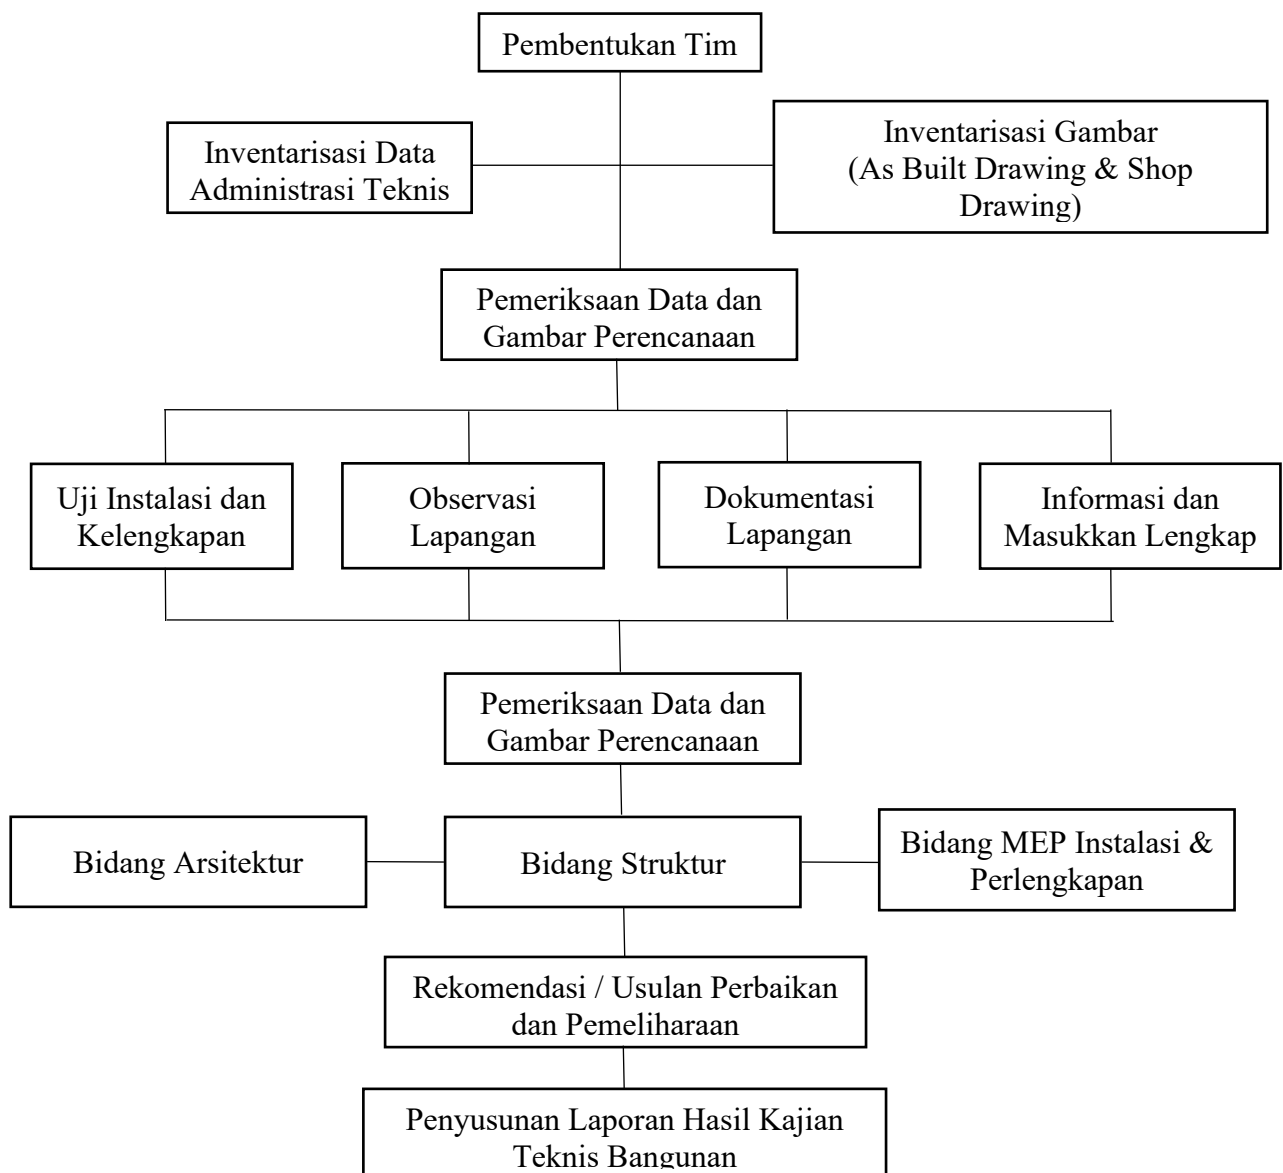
Pembentukan Tim

Inventarisasi Data Administrasi Teknis

Inventarisasi Gambar (As Built Drawing & Shop Drawing)

Pemeriksaan Data dan Gambar Perencanaan

Uji Instalasi dan Kelengkapan

Observasi Lapangan

Dokumentasi Lapangan

Informasi dan Masukkan Lengkap

Pemeriksaan Data dan Gambar Perencanaan

Bidang Arsitektur

Bidang Struktur

Bidang MEP Instalasi & Perlengkapan

Rekomendasi / Usulan Perbaikan dan Pemeliharaan

Penyusunan Laporan Hasil Kajian Teknis Bangunan